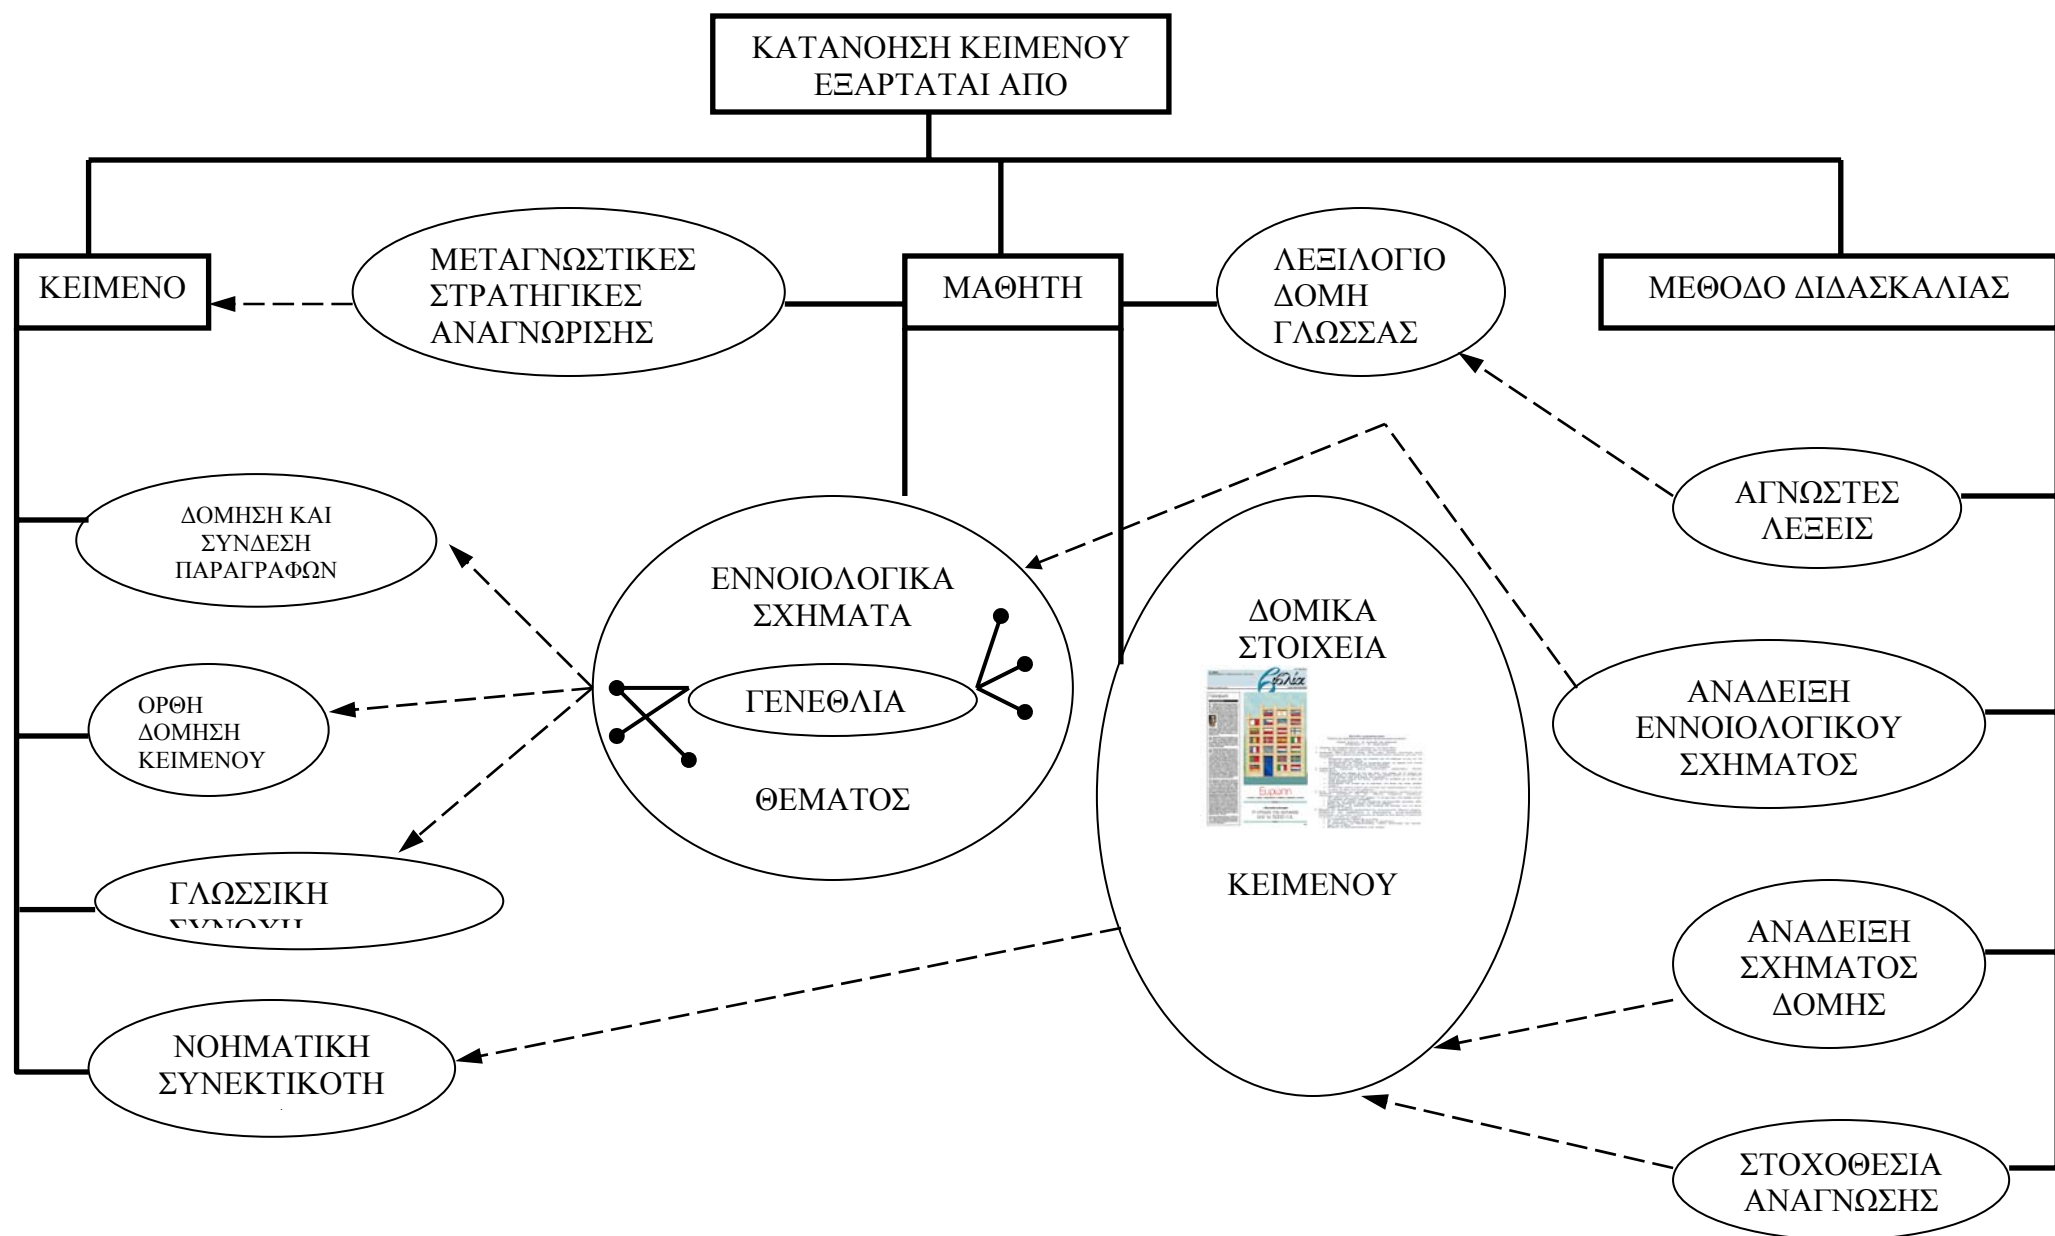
ΚΑΤΑΝΟΗΣΗ ΚΕΙΜΕΝΟΥ ΕΞΑΡΤΑΤΑΙ ΑΠΟ

ΚΕΙΜΕΝΟ

ΜΕΤΑΓΝΩΣΤΙΚΕΣ ΣΤΡΑΤΗΓΙΚΕΣ ΑΝΑΓΝΩΡΙΣΗΣ

ΜΑΘΗΤΗ

ΛΕΞΙΛΟΓΙΟ ΔΟΜΗ ΓΛΩΣΣΑΣ

ΜΕΘΟΔΟ ΔΙΔΑΣΚΑΛΙΑΣ

ΔΟΜΗΣΗ ΚΑΙ ΣΥΝΔΕΣΗ ΠΑΡΑΓΡΑΦΩΝ

ΕΝΝΟΙΟΛΟΓΙΚΑ ΣΧΗΜΑΤΑ

ΓΕΝΕΘΛΙΑ

ΘΕΜΑΤΟΣ

ΑΓΝΩΣΤΕΣ ΛΕΞΕΙΣ

ΟΡΘΗ ΔΟΜΗΣΗ ΚΕΙΜΕΝΟΥ

ΔΟΜΙΚΑ ΣΤΟΙΧΕΙΑ

ΚΕΙΜΕΝΟΥ

ΑΝΑΔΕΙΞΗ ΕΝΝΟΙΟΛΟΓΙΚΟΥ ΣΧΗΜΑΤΟΣ

ΓΛΩΣΣΙΚΗ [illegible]

ΑΝΑΔΕΙΞΗ ΣΧΗΜΑΤΟΣ ΔΟΜΗΣ

ΝΟΗΜΑΤΙΚΗ ΣΥΝΕΚΤΙΚΟΤΗ

ΣΤΟΧΟΘΕΣΙΑ ΑΝΑΓΝΩΣΗΣ